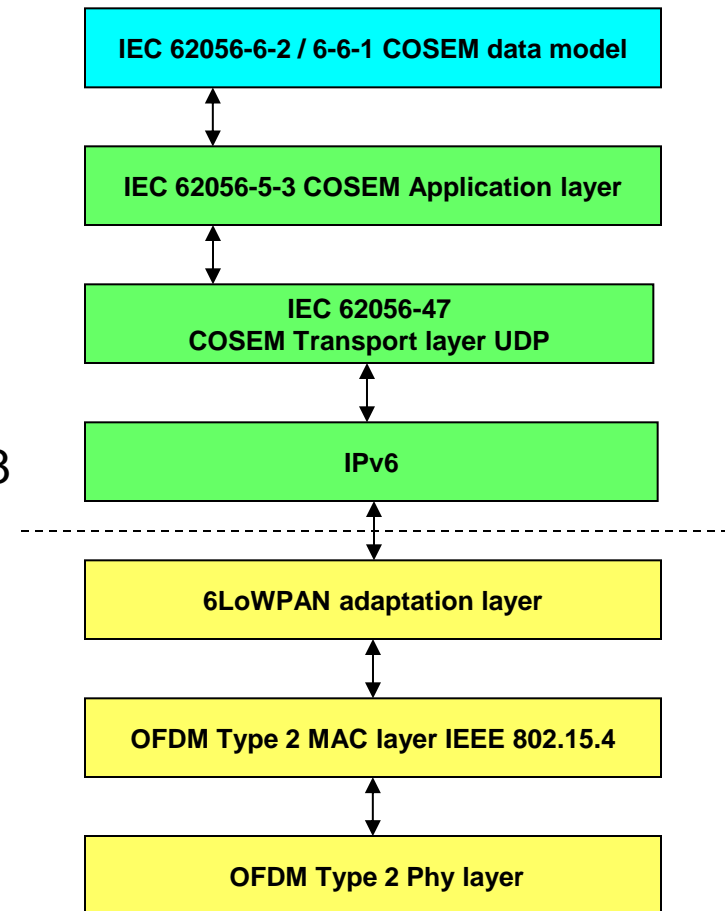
IEC 62056-6-2 / 6-6-1 COSEM data model

IEC 62056-5-3 COSEM Application layer

IEC 62056-47
COSEM Transport layer UDP

3

IPv6

6LoWPAN adaptation layer

OFDM Type 2 MAC layer IEEE 802.15.4

OFDM Type 2 Phy layer